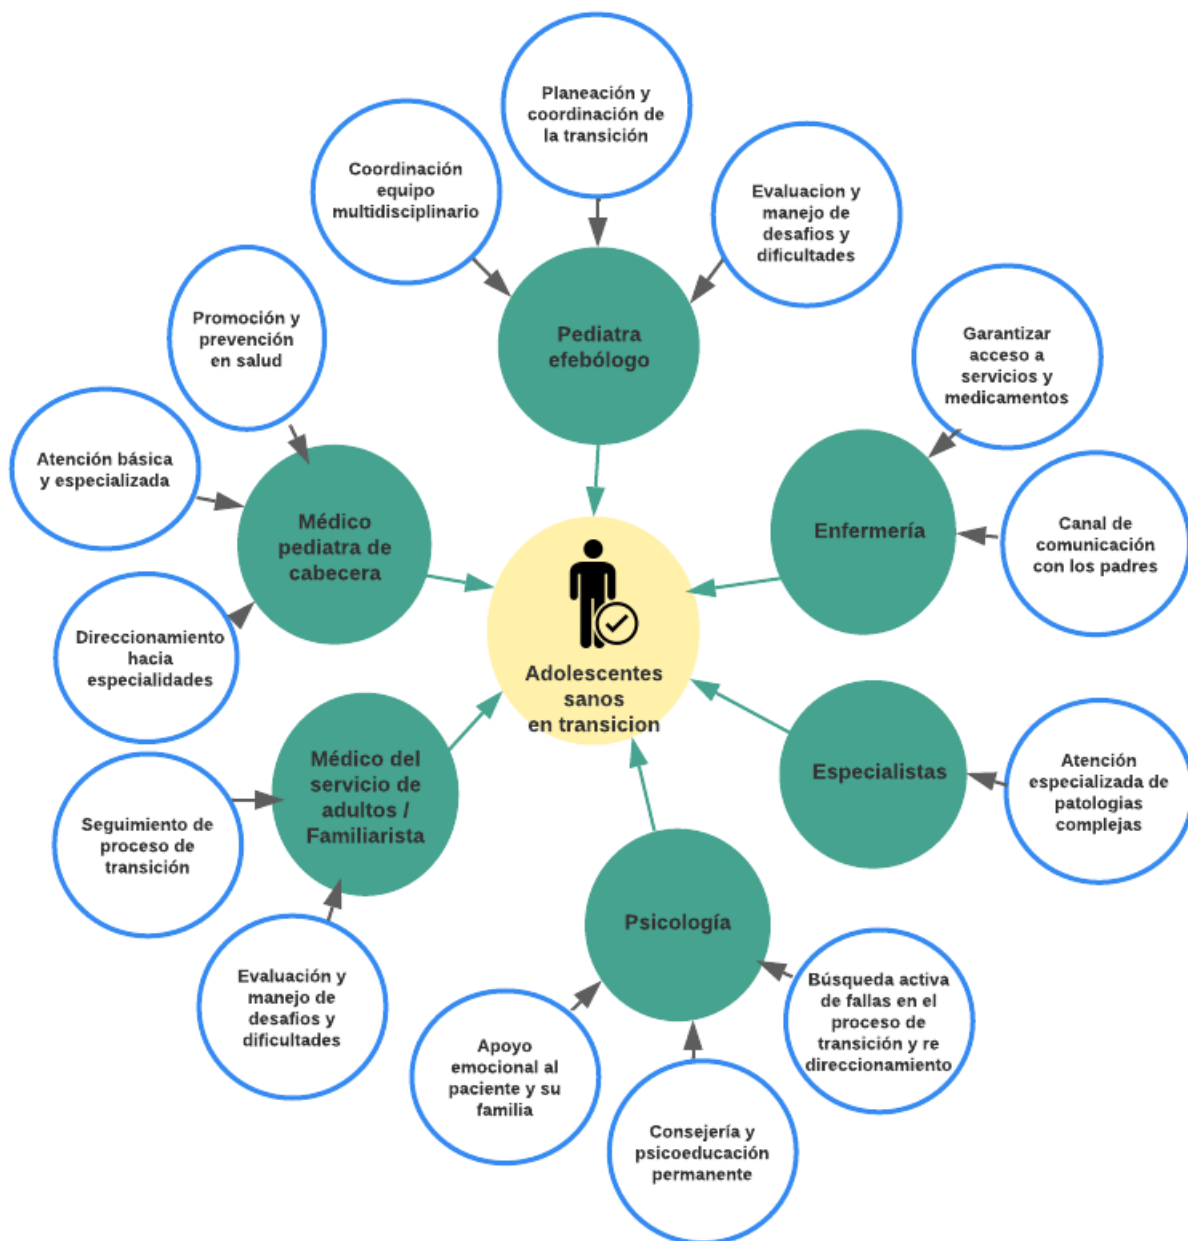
Planeación y coordinación de la transición

Coordinación equipo multidisciplinario

Evaluacion y manejo de desafios y dificultades

Pediatra efebólogo

Promoción y prevención en salud

Garantizar acceso a servicios y medicamentos

Atención básica y especializada

Médico pediatra de cabecera

Enfermería

Canal de comunicación con los padres

Direccionamiento hacia especialidades

Adolescentes sanos en transicion

Médico del servicio de adultos / Familiarista

Especialistas

Atención especializada de patologias complejas

Seguimiento de proceso de transición

Psicología

Evaluación y manejo de desafios y dificultades

Búsqueda activa de fallas en el proceso de transición y re direccionamiento

Apoyo emocional al paciente y su familia

Consejería y psicoeducación permanente